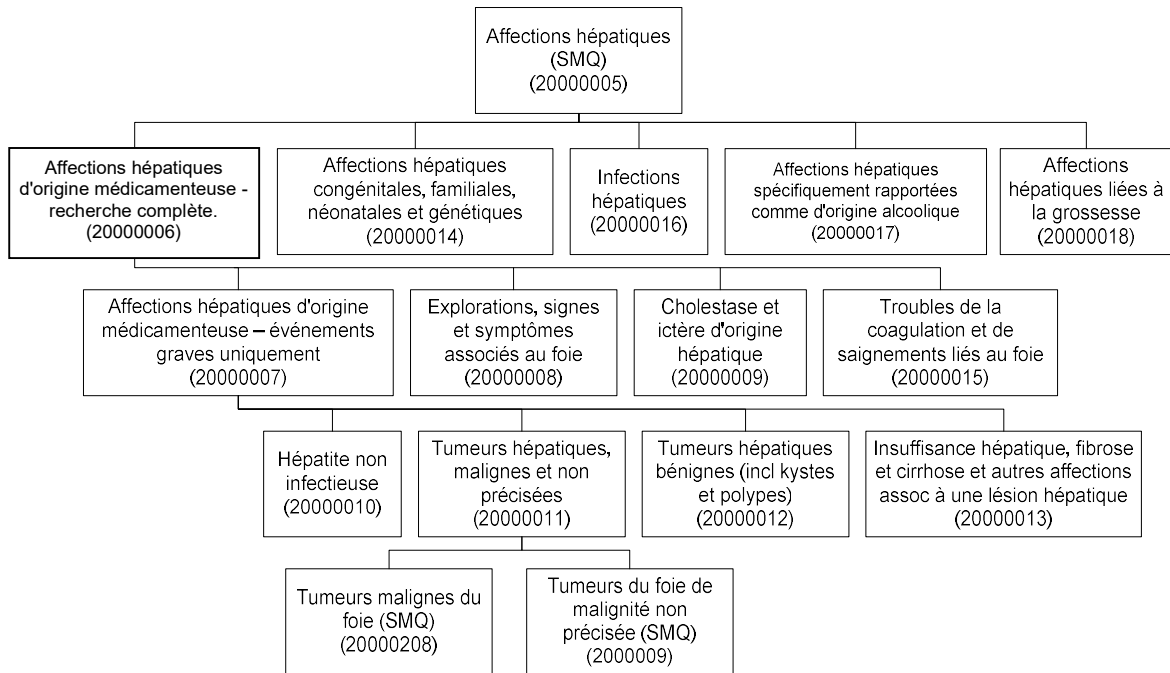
Affections hépatiques (SMQ) (20000005)

Affections hépatiques d'origine médicamenteuse - recherche complète. (20000006)

Affections hépatiques congénitales, familiales, néonatales et génétiques (20000014)

Infections hépatiques (20000016)

Affections hépatiques spécifiquement rapportées comme d'origine alcoolique (20000017)

Affections hépatiques liées à la grossesse (20000018)

Affections hépatiques d'origine médicamenteuse – événements graves uniquement (20000007)

Explorations, signes et symptômes associés au foie (20000008)

Cholestase et ictère d'origine hépatique (20000009)

Troubles de la coagulation et de saignements liés au foie (20000015)

Hépatite non infectieuse (20000010)

Tumeurs hépatiques, malignes et non précisées (20000011)

Tumeurs hépatiques bénignes (incl kystes et polypes) (20000012)

Insuffisance hépatique, fibrose et cirrhose et autres affections assoc à une lésion hépatique (20000013)

Tumeurs malignes du foie (SMQ) (20000208)

Tumeurs du foie de malignité non précisée (SMQ) (2000009)